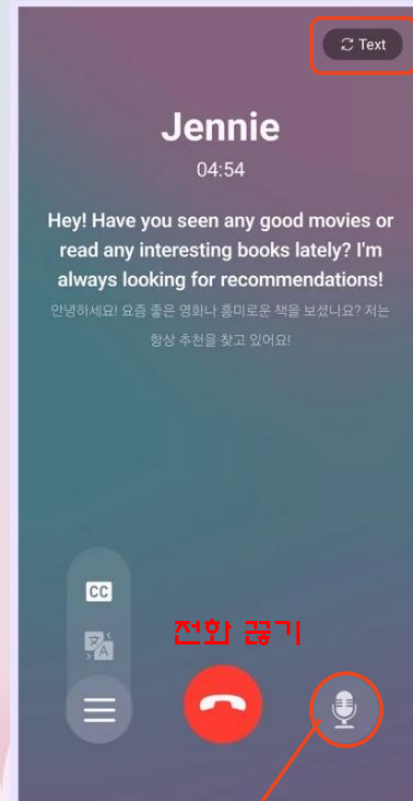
Text

Jennie

04:54

Hey! Have you seen any good movies or read any interesting books lately? I'm always looking for recommendations!

안녕하세요! 요즘 좋은 영화나 흥미로운 책을 보셨나요? 저는 항상 추천을 찾고 있어요!

CC

전화 끊기